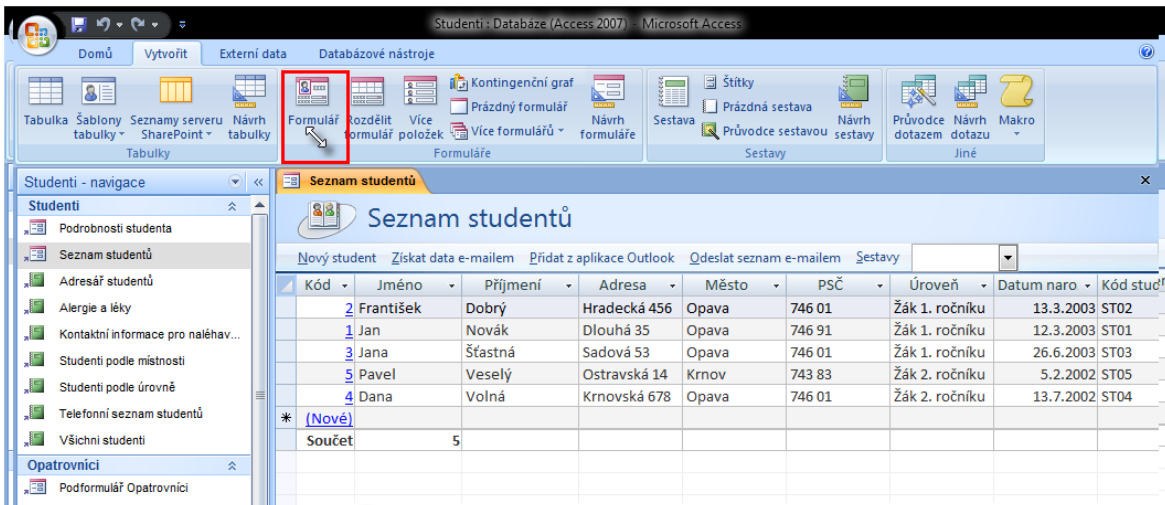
Studenti : Databáze (Access 2007) - Microsoft Access

Domů Vytvořit Externí data Databázové nástroje

Tabulka Šablony tabulky Seznamy serveru SharePoint Návrh tabulky
Tabulky

Formulář Rozdělit formulář Více položek Kontingenční graf Prázdný formulář Více formulářů Návrh formuláře
Formuláře

Sestava Štítky Prázdná sestava Průvodce sestavou Návrh sestavy
Sestavy

Průvodce dotazem Návrh dotazu Makro
Jiné

Studenti - navigace

Studenti
Podrobnosti studenta
Seznam studentů
Adresář studentů
Alergie a léky
Kontaktní informace pro naléhav...
Studenti podle místnosti
Studenti podle úrovně
Telefonní seznam studentů
Všichni studenti

Opatrovníci
Podformulář Opatrovníci

Seznam studentů

Seznam studentů

Nový student Získat data e-mailem Přidat z aplikace Outlook Odeslat seznam e-mailem Sestavy

| | Kód | Jméno | Příjmení | Adresa | Město | PSČ | Úroveň | Datum naro | Kód stud |
|---|---|---|---|---|---|---|---|---|---|
| | 2 | František | Dobrý | Hradecká 456 | Opava | 746 01 | Žák 1. ročníku | 13.3.2003 | ST02 |
| | 1 | Jan | Novák | Dlouhá 35 | Opava | 746 91 | Žák 1. ročníku | 12.3.2003 | ST01 |
| | 3 | Jana | Šťastná | Sadová 53 | Opava | 746 01 | Žák 1. ročníku | 26.6.2003 | ST03 |
| | 5 | Pavel | Veselý | Ostravská 14 | Krnov | 743 83 | Žák 2. ročníku | 5.2.2002 | ST05 |
| | 4 | Dana | Volná | Krnovská 678 | Opava | 746 01 | Žák 2. ročníku | 13.7.2002 | ST04 |
| * | (Nové) | | | | | | | | |
| | Součet | 5 | | | | | | | |